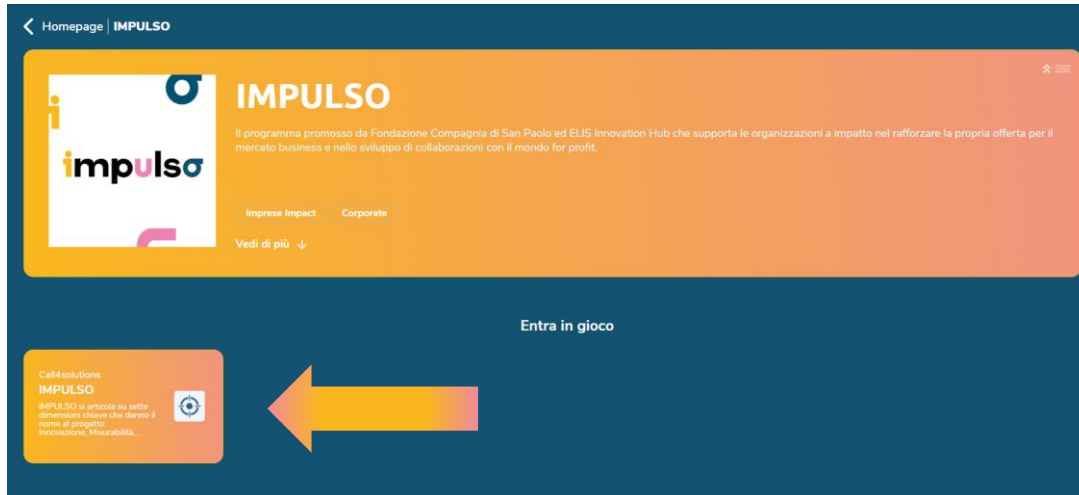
Homepage | IMPULSO

impulso

IMPULSO

Il programma promosso da Fondazione Compagnia di San Paolo ed ELIS Innovation Hub che supporta le organizzazioni a impatto nel rafforzare la propria offerta per il mercato business e nello sviluppo di collaborazioni con il mondo for profit.

Imprese Impact Corporate

Vedi di più

Entra in gioco

Call4solutions
IMPULSO
IMPULSO si articola su sette dimensioni chiave che danno il nome al progetto: Innovazione, Misurabilità,...